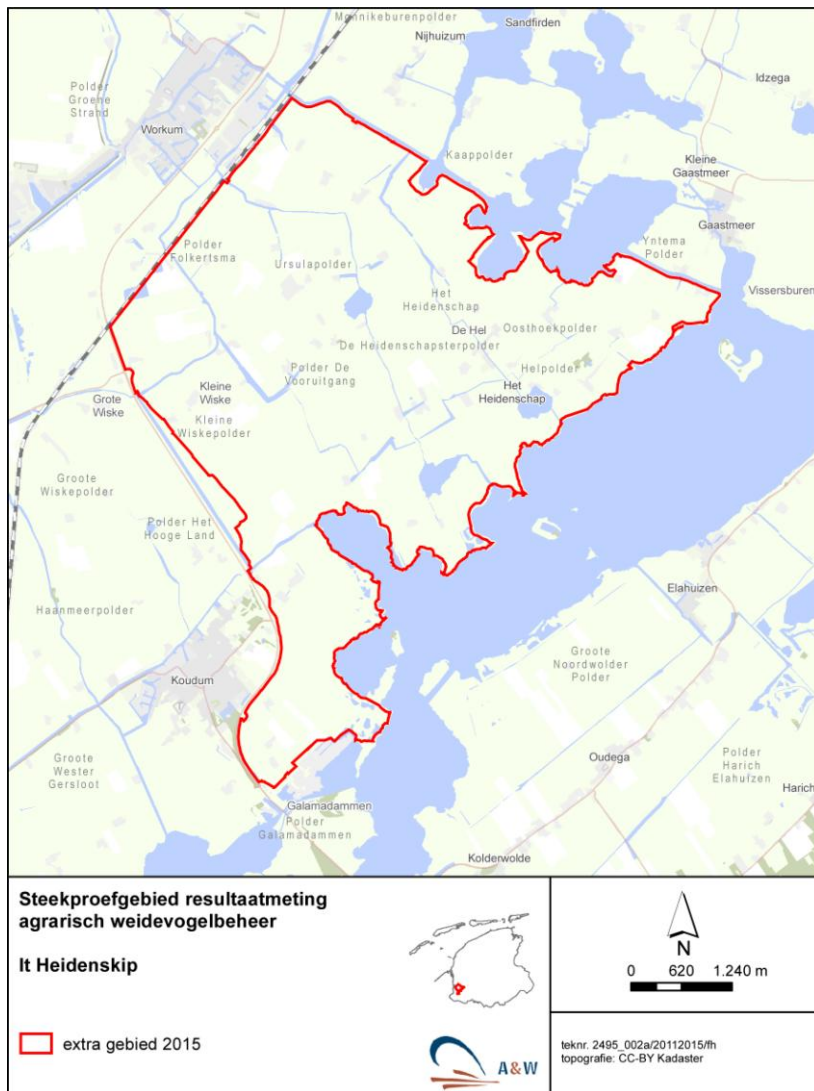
Mønnikeburenpolder
Nijhuizum
Sandfirden
Idzega
Polder Groene Strand
Workum
Kaappolder
Kleine Gaastmeer
Gaastmeer
Yntema Polder
Polder Folkertsma
Ursulapolder
Het Heidenschap
Vissersburen
De Hel
Oosthoekpolder
De Heidenschapsterpolder
Polder De Vooruitgang
Helpolder
Kleine Wiske
Het Heidenschap
Grote Wiske
Kleine Wiskepolder
Groote Wiskepolder
Polder Het Hooge Land
Elahuizen
Haanmeerpolder
Groote Noordwolder Polder
Koudum
Oudega
Polder Harich Elahuizen
Harich
Groote Wester Gersloot
Galamadammen
Polder Galamadammen
Kolderwolde

Steekproefgebied resultaatmeting agrarisch weidevogelbeheer

It Heidenskip

N

0 620 1.240 m

extra gebied 2015

A&W

teknr. 2495_002a/20112015/fh
topografie: CC-BY Kadaster